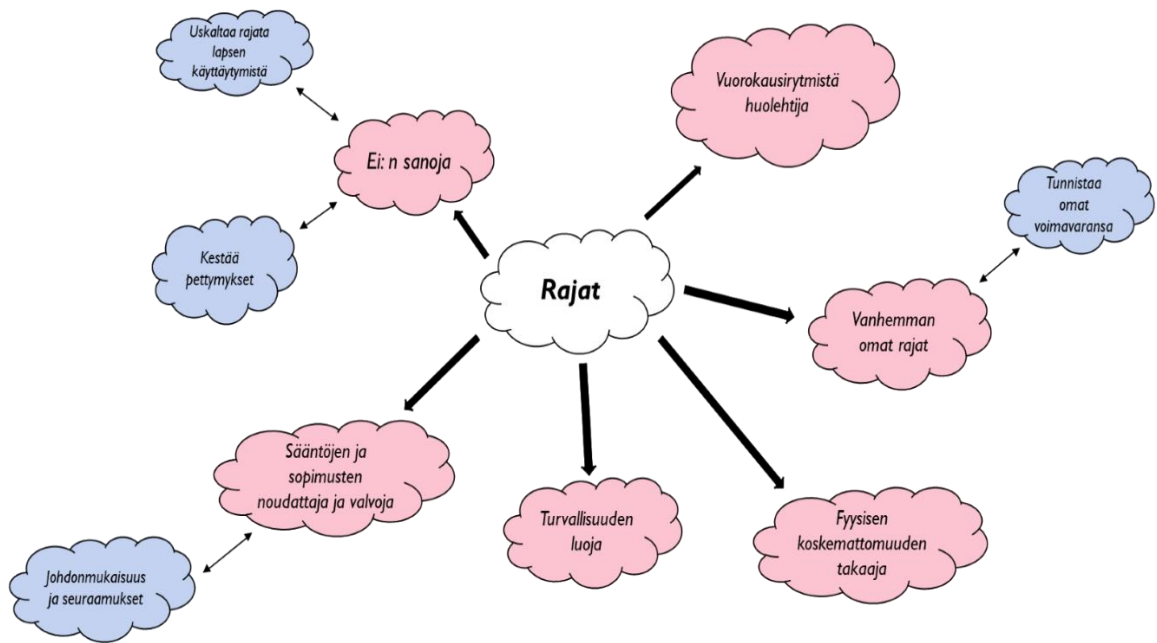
Uskaltaa rajata lapsen käyttäytymistä

Ei: n sanoja

Kestää pettymykset

Vuorokausirytmistä huolehtija

Tunnistaa omat voimavaransa

Rajat

Vanhemman omat rajat

Sääntöjen ja sopimusten noudattaja ja valvoja

Johdonmukaisuus ja seuraamukset

Turvallisuuden luoja

Fyysisen koskemattomuuden takaaja